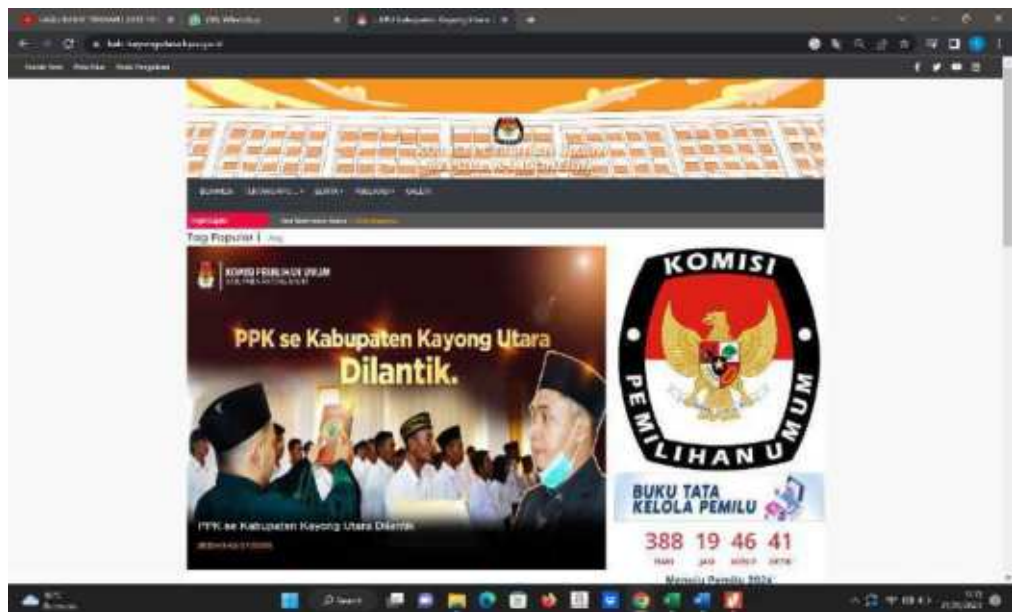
Tag Popular | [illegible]

KOMISI PEMILIHAN UMUM

PPK se Kabupaten Kayong Utara Dilantik.

PPK se Kabupaten Kayong Utara Dilantik

KOMISI PEMILIHAN UMUM

BUKU TATA KELOLA PEMILU

388 19 46 41

Menuju Pemilu 2024